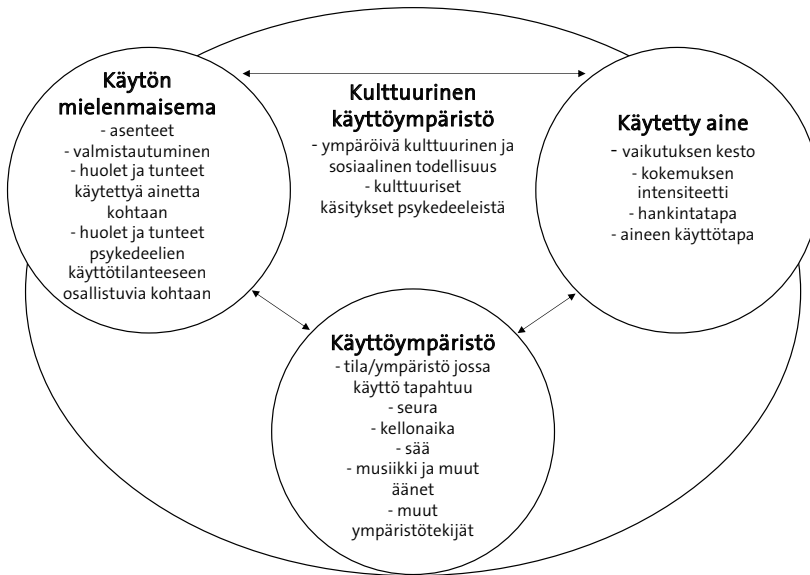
Käytön mielenmaisema
- asenteet
- valmistautuminen
- huolet ja tunteet käytettyä ainetta kohtaan
- huolet ja tunteet psykedeelien käyttötilanteeseen osallistuvia kohtaan

Kulttuurinen käyttöympäristö
- ympäröivä kulttuurinen ja sosiaalinen todellisuus
- kulttuuriset käsitykset psykedeeleistä

Käytetty aine
- vaikutuksen kesto
- kokemuksen intensiteetti
- hankintatapa
- aineen käyttötapa

Käyttöympäristö
- tila/ympäristö jossa käyttö tapahtuu
- seura
- kellonaika
- sää
- musiikki ja muut äänet
- muut ympäristötekijät